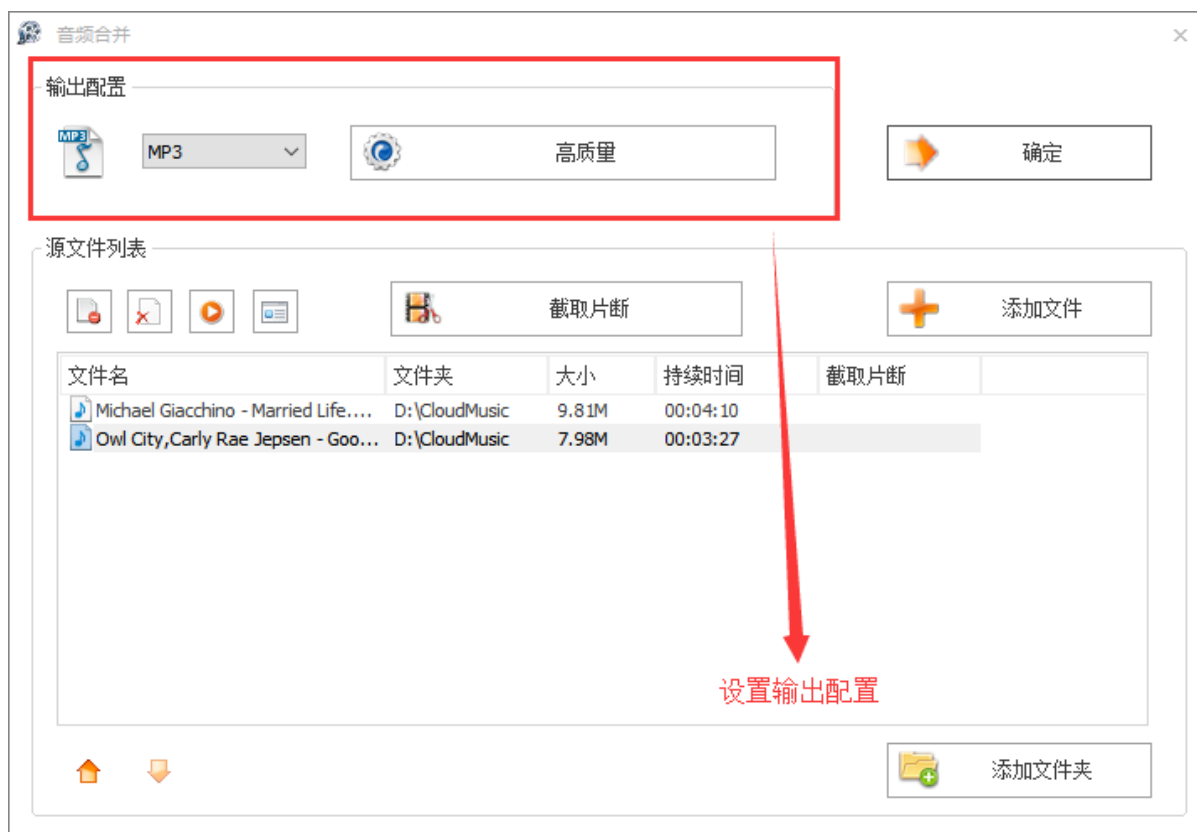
音频合并

×

输出配置

MP3

MP3

高质里

确定

源文件列表

截取片断

添加文件

| 文件名 | 文件夹 | 大小 | 持续时间 | 截取片断 |
|---|---|---|---|---|
| Michael Giacchino - Married Life.... | D:\CloudMusic | 9.81M | 00:04:10 | |
| Owl City,Carly Rae Jepsen - Goo... | D:\CloudMusic | 7.98M | 00:03:27 | |

设置输出配置

添加文件夹